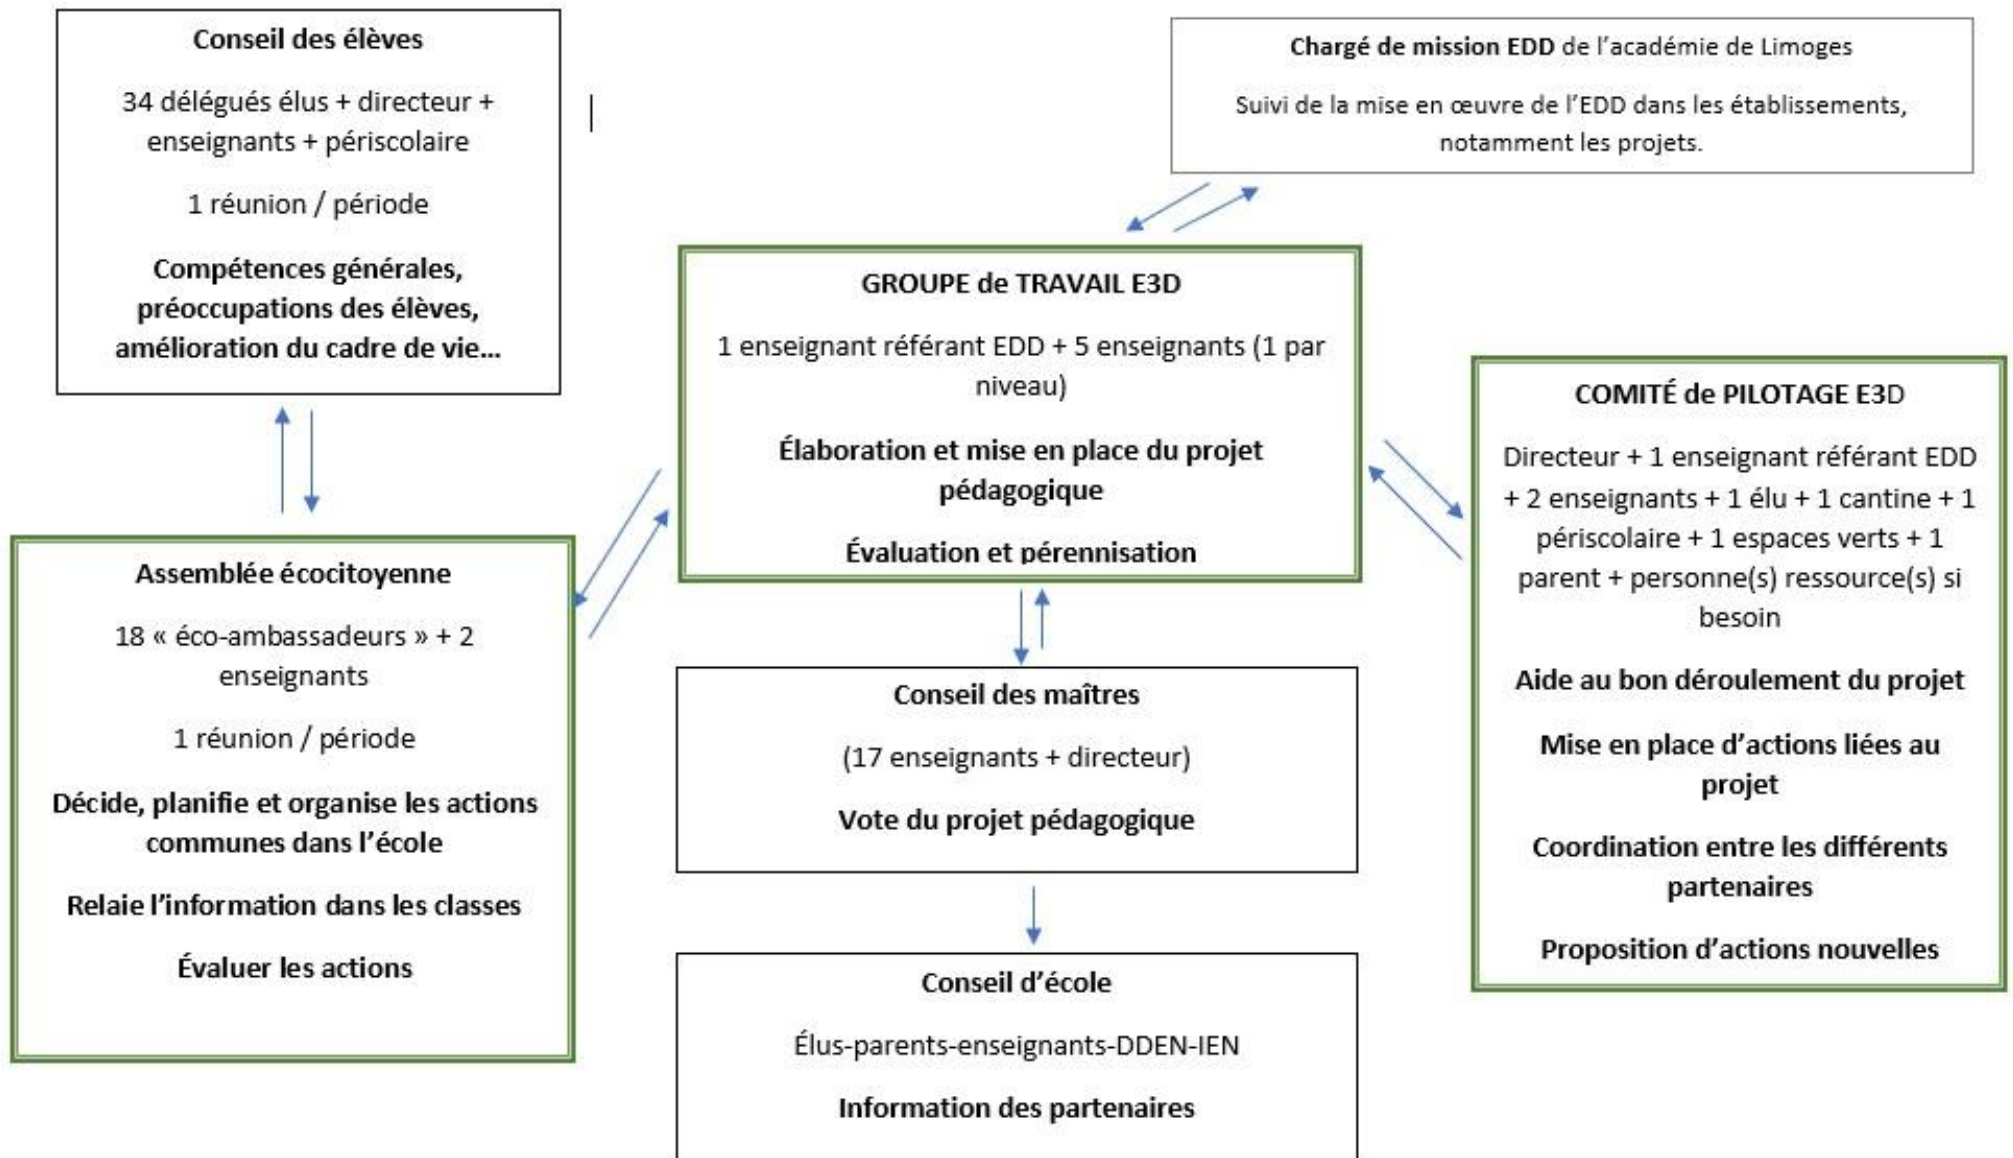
Conseil des élèves

34 délégués élus + directeur + enseignants + périscolaire

1 réunion / période

Compétences générales, préoccupations des élèves, amélioration du cadre de vie…

Chargé de mission EDD de l'académie de Limoges

Suivi de la mise en œuvre de l'EDD dans les établissements, notamment les projets.

GROUPE de TRAVAIL E3D

1 enseignant référant EDD + 5 enseignants (1 par niveau)

Élaboration et mise en place du projet pédagogique

Évaluation et pérennisation

COMITÉ de PILOTAGE E3D

Directeur + 1 enseignant référant EDD + 2 enseignants + 1 élu + 1 cantine + 1 périscolaire + 1 espaces verts + 1 parent + personne(s) ressource(s) si besoin

Aide au bon déroulement du projet

Mise en place d'actions liées au projet

Coordination entre les différents partenaires

Proposition d'actions nouvelles

Assemblée écocitoyenne

18 « éco-ambassadeurs » + 2 enseignants

1 réunion / période

Décide, planifie et organise les actions communes dans l'école

Relaie l'information dans les classes

Évaluer les actions

Conseil des maîtres

(17 enseignants + directeur)

Vote du projet pédagogique

Conseil d'école

Élus-parents-enseignants-DDEN-IEN

Information des partenaires